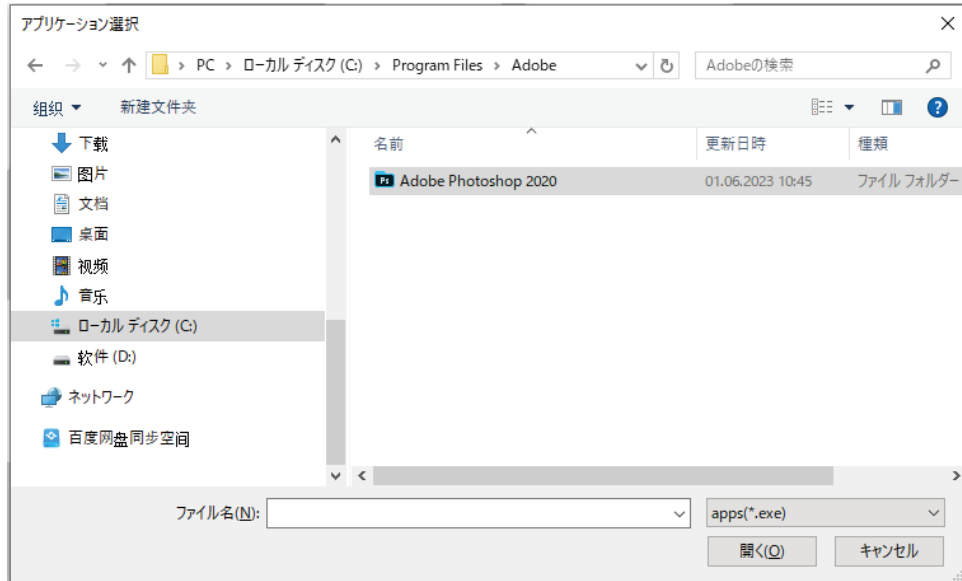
アプリケーション選択

PC > ローカル ディスク (C:) > Program Files > Adobe

Adobeの検索

组织 ▾　新建文件夹

下载
图片
文档
桌面
视频
音乐
ローカル ディスク (C:)
软件 (D:)
ネットワーク
百度网盘同步空间

| 名前 | 更新日時 | 種類 |
|---|---|---|
| Adobe Photoshop 2020 | 01.06.2023 10:45 | ファイル フォルダー |

ファイル名(N):

apps(*.exe)

開く(O)　キャンセル